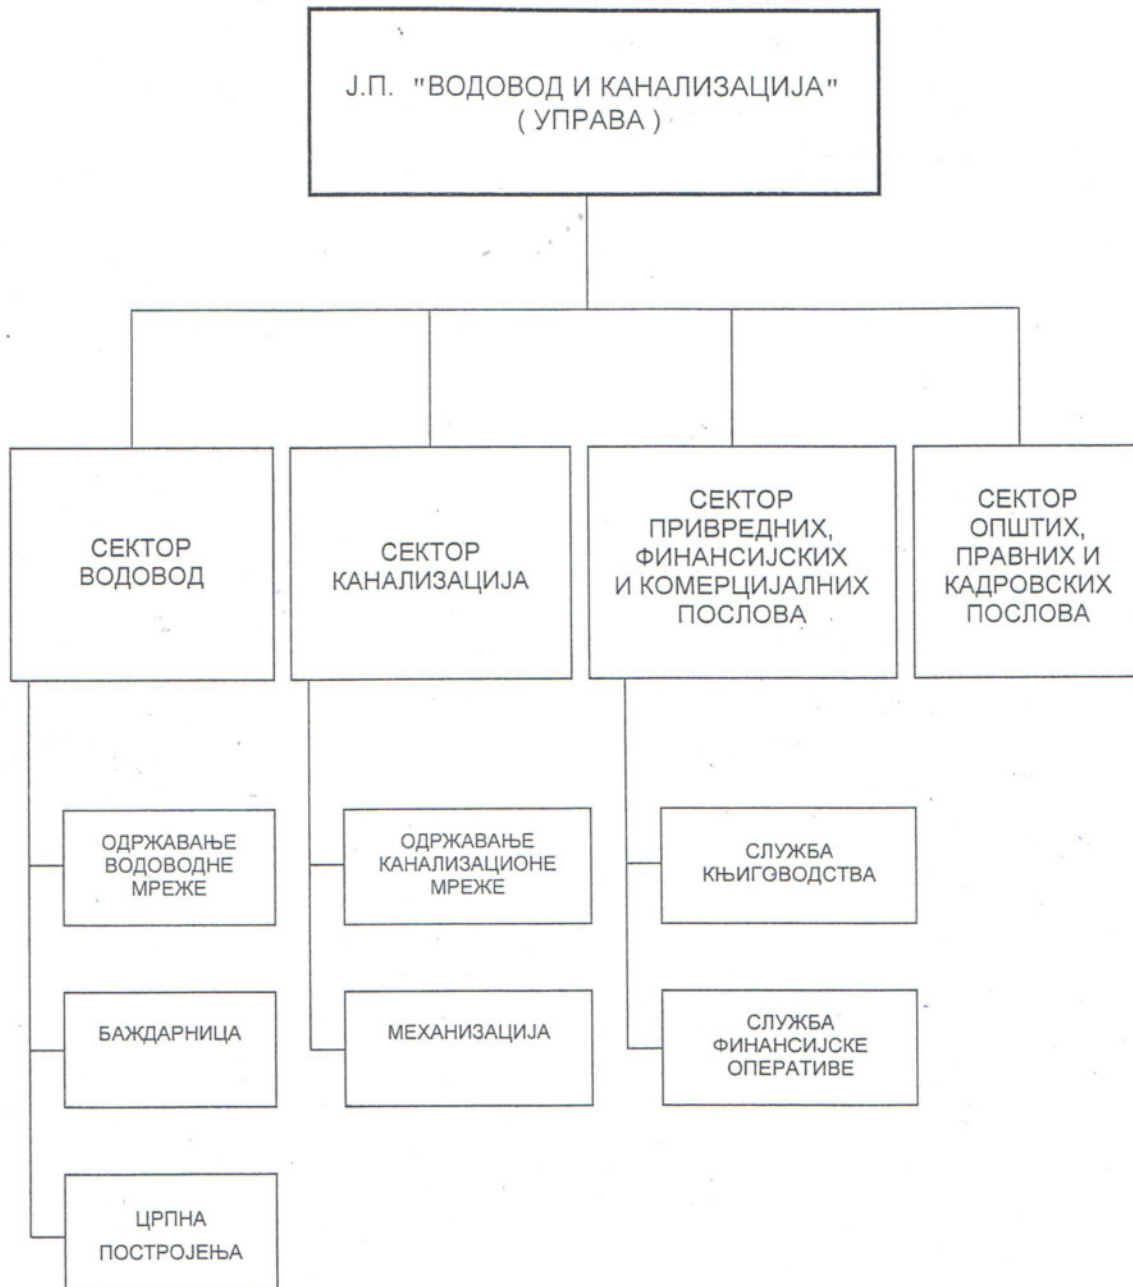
Ј.П. "ВОДОВОД И КАНАЛИЗАЦИЈА"
( УПРАВА )

СЕКТОР
ВОДОВОД

СЕКТОР
КАНАЛИЗАЦИЈА

СЕКТОР
ПРИВРЕДНИХ,
ФИНАНСИЈСКИХ
И КОМЕРЦИЈАЛНИХ
ПОСЛОВА

СЕКТОР
ОПШТИХ,
ПРАВНИХ И
КАДРОВСКИХ
ПОСЛОВА

ОДРЖАВАЊЕ
ВОДОВОДНЕ
МРЕЖЕ

БАЖДАРНИЦА

ЦРПНА
ПОСТРОЈЕЊА

ОДРЖАВАЊЕ
КАНАЛИЗАЦИОНЕ
МРЕЖЕ

МЕХАНИЗАЦИЈА

СЛУЖБА
КЊИГОВОДСТВА

СЛУЖБА
ФИНАНСИЈСКЕ
ОПЕРАТИВЕ